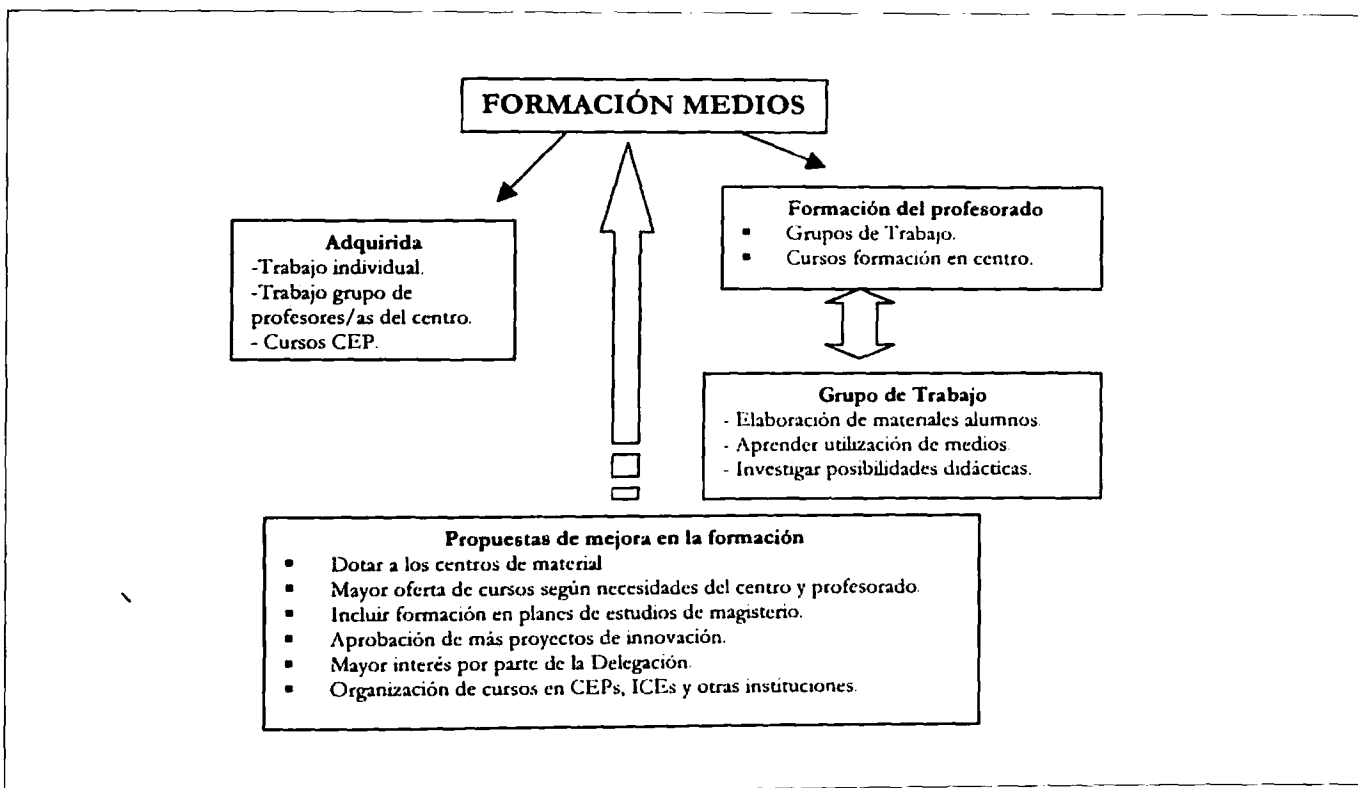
FORMACIÓN MEDIOS

Adquirida
-Trabajo individual.
-Trabajo grupo de profesores/as del centro.
- Cursos CEP.

Formación del profesorado
- Grupos de Trabajo.
- Cursos formación en centro.

Grupo de Trabajo
- Elaboración de materiales alumnos.
- Aprender utilización de medios.
- Investigar posibilidades didácticas.

Propuestas de mejora en la formación
- Dotar a los centros de material
- Mayor oferta de cursos según necesidades del centro y profesorado.
- Incluir formación en planes de estudios de magisterio.
- Aprobación de más proyectos de innovación.
- Mayor interés por parte de la Delegación.
- Organización de cursos en CEPs, ICEs y otras instituciones.